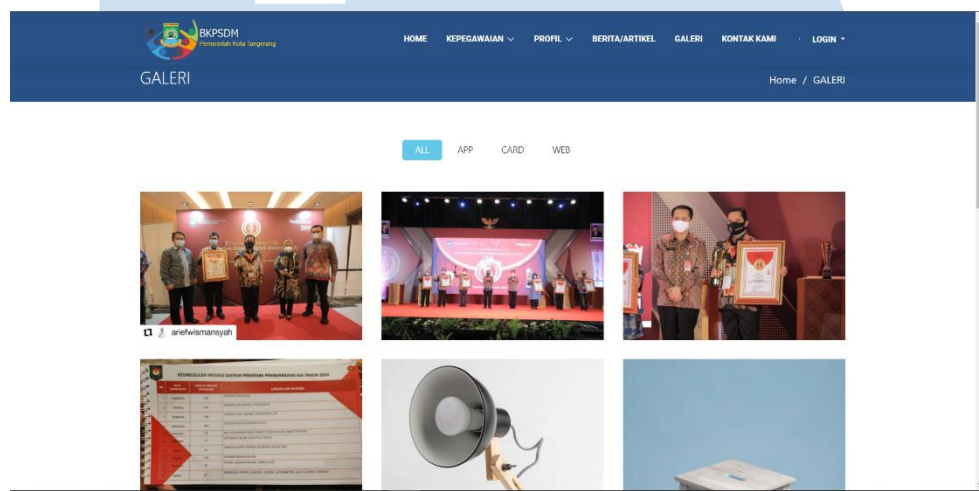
BKPSDM
Pemerintah Kota Tangerang

HOME KEPEGAWAIAN PROFIL BERITA/ARTIKEL GALERI KONTAK KAMI LOGIN

GALERI

Home / GALERI

ALL APP CARD WEB

ariefwismansyah

REKAPITULASI MOTIVASI DAERAH PENERIMA PENGHARGAAN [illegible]